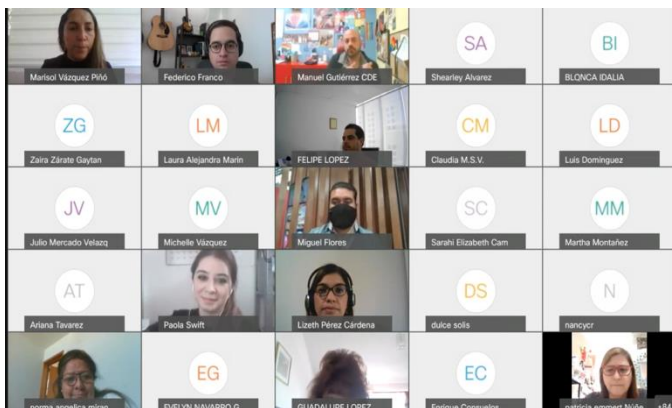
Marisol Vázquez Piñó
Federico Franco
Manuel Gutiérrez CDE
SA
Shearley Alvarez
BI
BLONCA IDALIA

ZG
Zaira Zárate Gaytan
LM
Laura Alejandra Marin
FELIPE LOPEZ
CM
Claudia M.S.V.
LD
Luis Dominguez

JV
Julio Mercado Velazq
MV
Michelle Vázquez
Miguel Flores
SC
Sarahi Elizabeth Cam
MM
Martha Montañez

AT
Ariana Tavarez
Paola Swift
Lizeth Pérez Cárdena
DS
dulce solis
N
nancycr

norma angelica mirar
EG
EVELYN NAVARRO G
GUADALUPE LOPEZ
EC
Enrique Consuelos
patricia emmert Núñe
+84